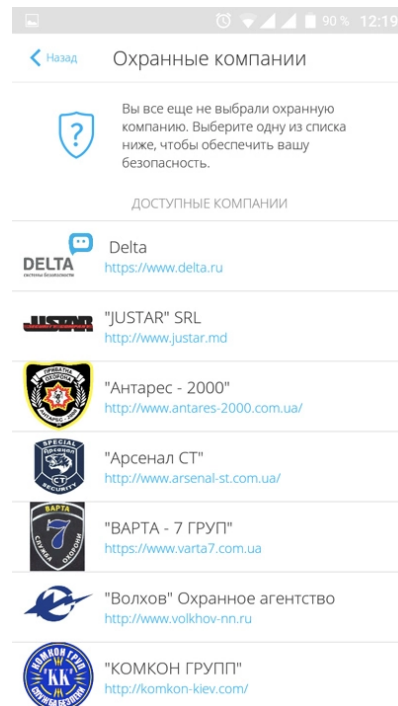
90 % 12:19

Назад
Охранные компании

Вы все еще не выбрали охранную компанию. Выберите одну из списка ниже, чтобы обеспечить вашу безопасность.

ДОСТУПНЫЕ КОМПАНИИ

DELTA
системы безопасности
Delta
https://www.delta.ru

JUSTAR
"JUSTAR" SRL
http://www.justar.md

"Антарес - 2000"
http://www.antares-2000.com.ua/

SPECIAL
SECURITY
"Арсенал СТ"
http://www.arsenal-st.com.ua/

ВАРТА
7
СЛУЖБА ОХОРОНИ
"ВАРТА - 7 ГРУП"
https://www.varta7.com.ua

"Волхов" Охранное агентство
http://www.volkhov-nn.ru

КОМКОН ГРУП
КК
"КОМКОН ГРУПП"
http://komkon-kiev.com/